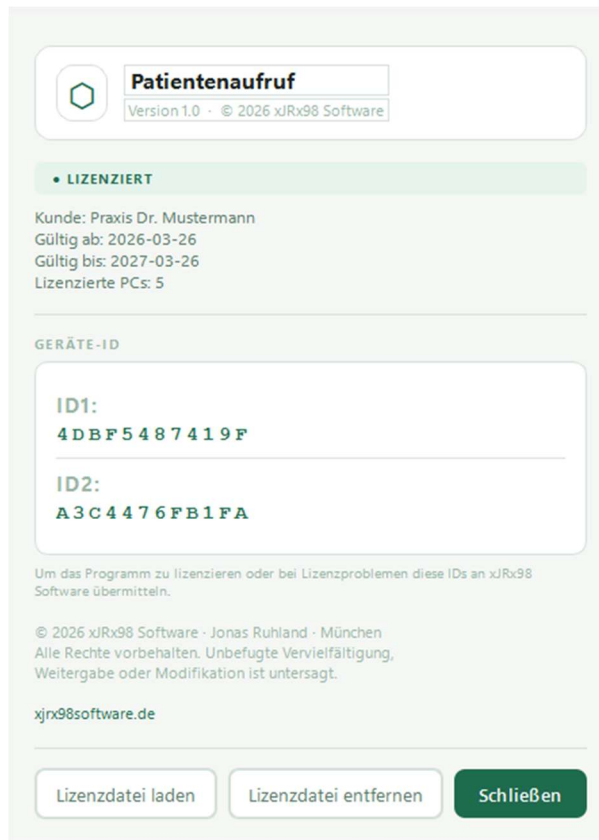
Patientenaufruf

Version 1.0 · © 2026 xJRx98 Software

• LIZENZIERT

Kunde: Praxis Dr. Mustermann
Gültig ab: 2026-03-26
Gültig bis: 2027-03-26
Lizenzierte PCs: 5

GERÄTE-ID

ID1:
4DBF5487419F

ID2:
A3C4476FB1FA

Um das Programm zu lizenzieren oder bei Lizenzproblemen diese IDs an xJRx98 Software übermitteln.

© 2026 xJRx98 Software · Jonas Ruhland · München
Alle Rechte vorbehalten. Unbefugte Vervielfältigung, Weitergabe oder Modifikation ist untersagt.

xjrx98software.de

Lizenzdatei laden

Lizenzdatei entfernen

Schließen